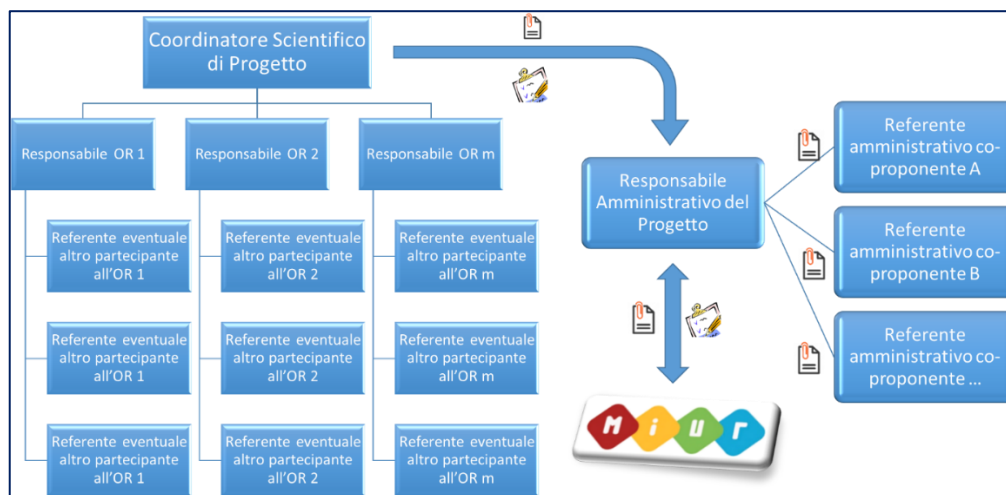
Coordinatore Scientifico di Progetto

Responsabile OR 1

Responsabile OR 2

Responsabile OR m

Referente eventuale altro partecipante all'OR 1

Referente eventuale altro partecipante all'OR 1

Referente eventuale altro partecipante all'OR 1

Referente eventuale altro partecipante all'OR 2

Referente eventuale altro partecipante all'OR 2

Referente eventuale altro partecipante all'OR 2

Referente eventuale altro partecipante all'OR m

Referente eventuale altro partecipante all'OR m

Referente eventuale altro partecipante all'OR m

Responsabile Amministrativo del Progetto

Referente amministrativo co-proponente A

Referente amministrativo co-proponente B

Referente amministrativo co-proponente ...

M I U R